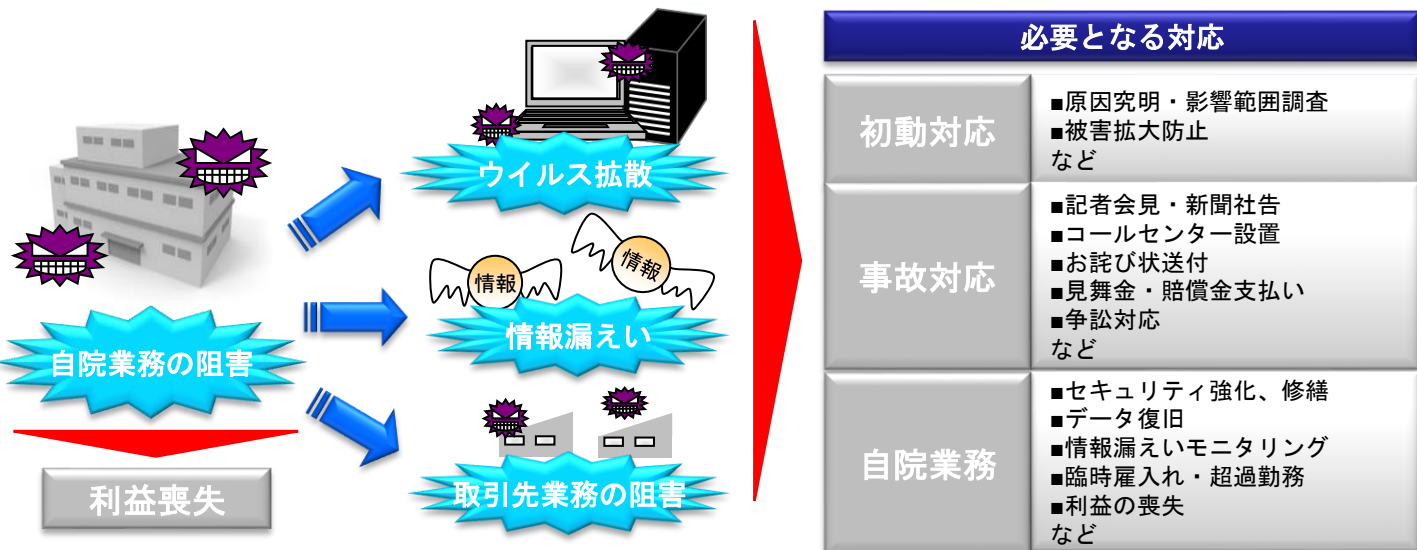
自院業務の阻害

利益喪失

ウイルス拡散

情報　情報

情報漏えい

取引先業務の阻害

必要となる対応

| | |
|---|---|
| 初動対応 | ■原因究明・影響範囲調査 ■被害拡大防止 など |
| 事故対応 | ■記者会見・新聞社告 ■コールセンター設置 ■お詫び状送付 ■見舞金・賠償金支払い ■争訟対応 など |
| 自院業務 | ■セキュリティ強化、修繕 ■データ復旧 ■情報漏えいモニタリング ■臨時雇入れ・超過勤務 ■利益の喪失 など |